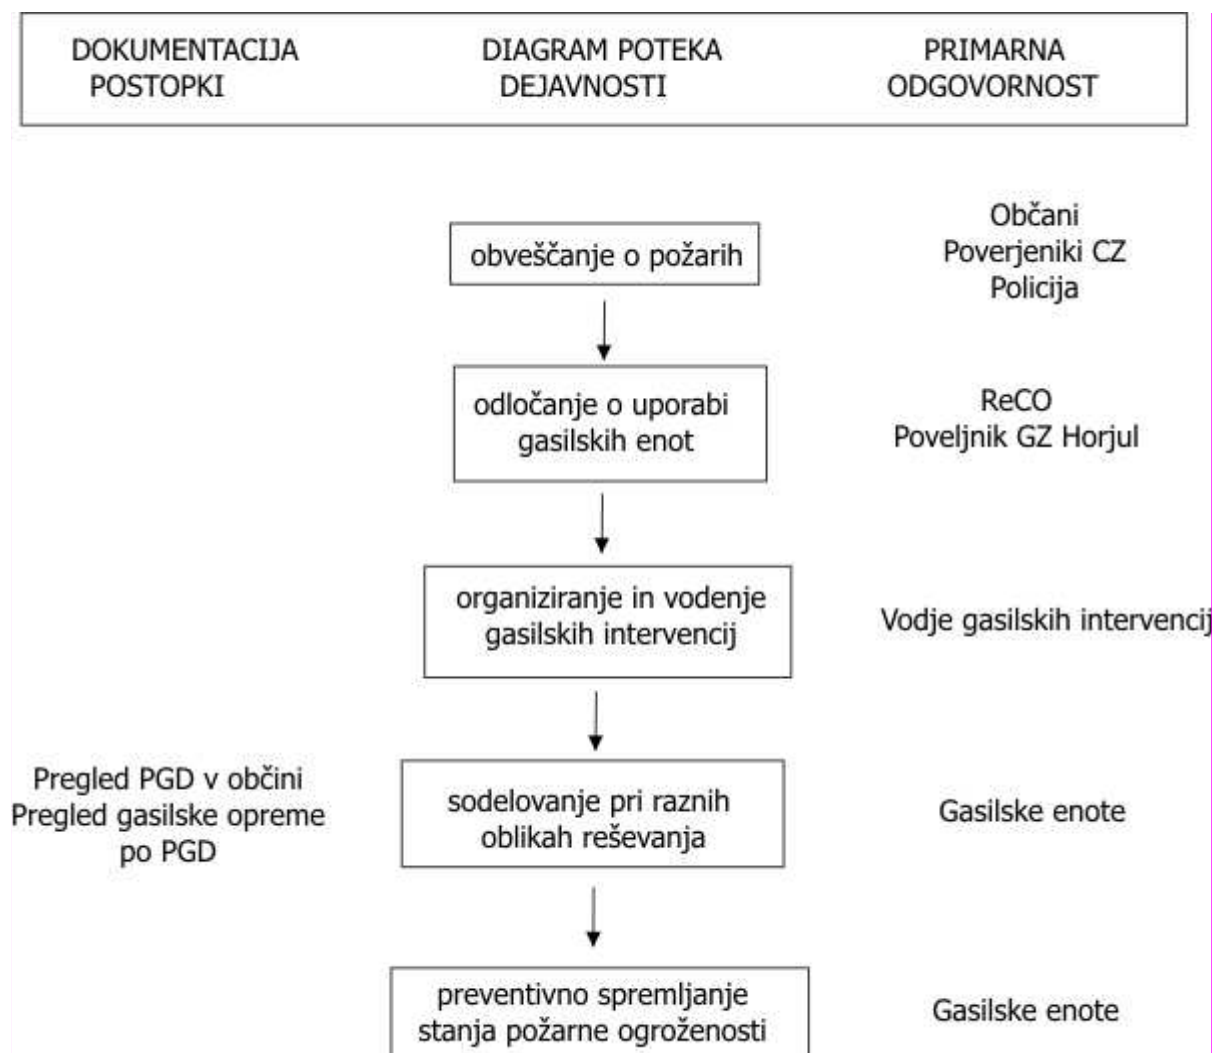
| DOKUMENTACIJA POSTOPKI | DIAGRAM POTEKA DEJAVNOSTI | PRIMARNA ODGOVORNOST |
|---|---|---|

obveščanje o požarih

Občani
Poverjeniki CZ
Policija

odločanje o uporabi gasilskih enot

ReCO
Poveljnik GZ Horjul

organiziranje in vodenje gasilskih intervencij

Vodje gasilskih intervencij

Pregled PGD v občini
Pregled gasilske opreme po PGD

sodelovanje pri raznih oblikah reševanja

Gasilske enote

preventivno spremljanje stanja požarne ogroženosti

Gasilske enote